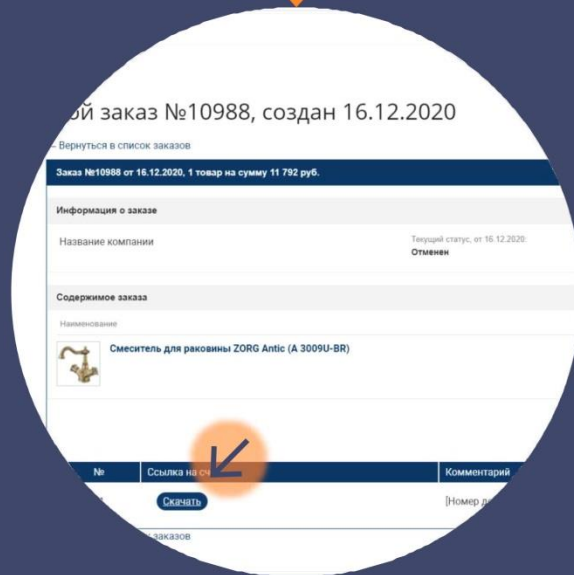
ой заказ №10988, создан 16.12.2020

← Вернуться в список заказов

Заказ №10988 от 16.12.2020, 1 товар на сумму 11 792 руб.

Информация о заказе

Название компании

Текущий статус, от 16.12.2020:
Отменен

Содержимое заказа

Наименование

Смеситель для раковины ZORG Antic (A 3009U-BR)

| № | Ссылка на сч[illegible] | Комментарий |
|---|---|---|
| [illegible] | Скачать | [Номер д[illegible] |

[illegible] заказов